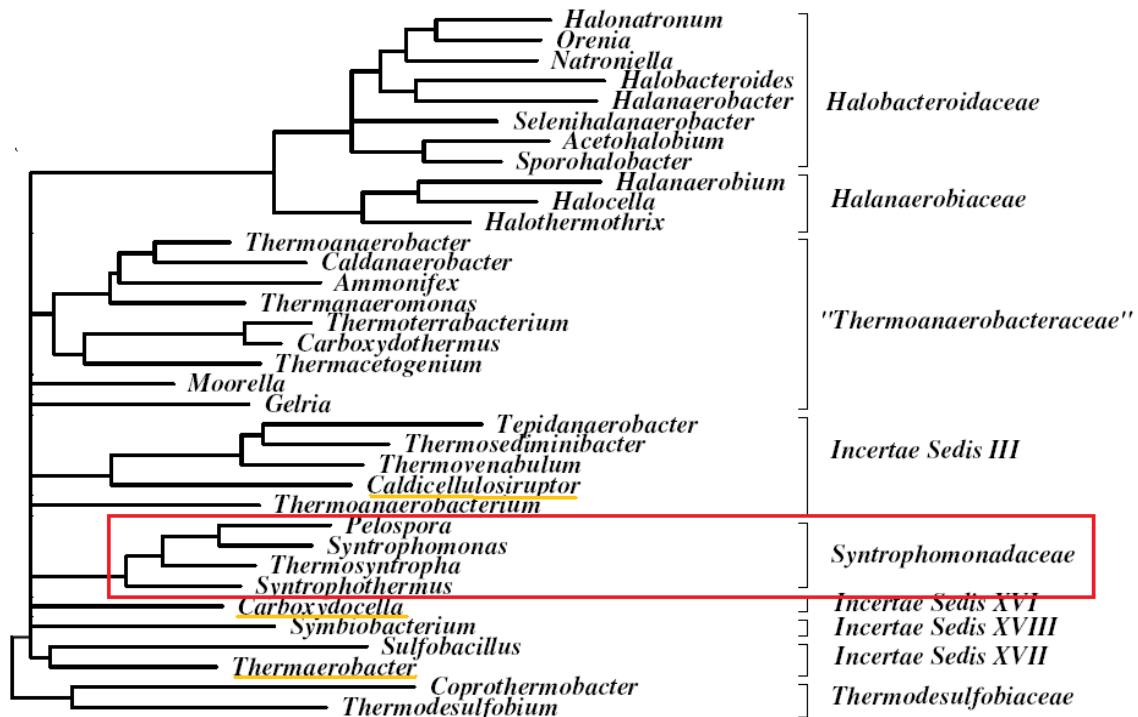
Halonatronum
Orenia
Natroniella
Halobacteroides
Halanaerobacter
Selenihalanaerobacter
Acetohalobium
Sporohalobacter
Halobacteroidaceae

Halanaerobium
Halocella
Halothermothrix
Halanaerobiaceae

Thermoanaerobacter
Caldanaerobacter
Ammonifex
Thermanaeromonas
Thermoterrabacterium
Carboxydothermus
Thermacetogenium
Moorella
Gelria
"Thermoanaerobacteraceae"

Tepidanaerobacter
Thermosediminibacter
Thermovenabulum
Caldicellulosiruptor
Thermoanaerobacterium
Incertae Sedis III

Pelospora
Syntrophomonas
Thermosyntropha
Syntrophothermus
Syntrophomonadaceae

Carboxydocella
Incertae Sedis XVI

Symbiobacterium
Incertae Sedis XVIII

Sulfobacillus
Thermaerobacter
Incertae Sedis XVII

Coprothermobacter
Thermodesulfobium
Thermodesulfobiaceae